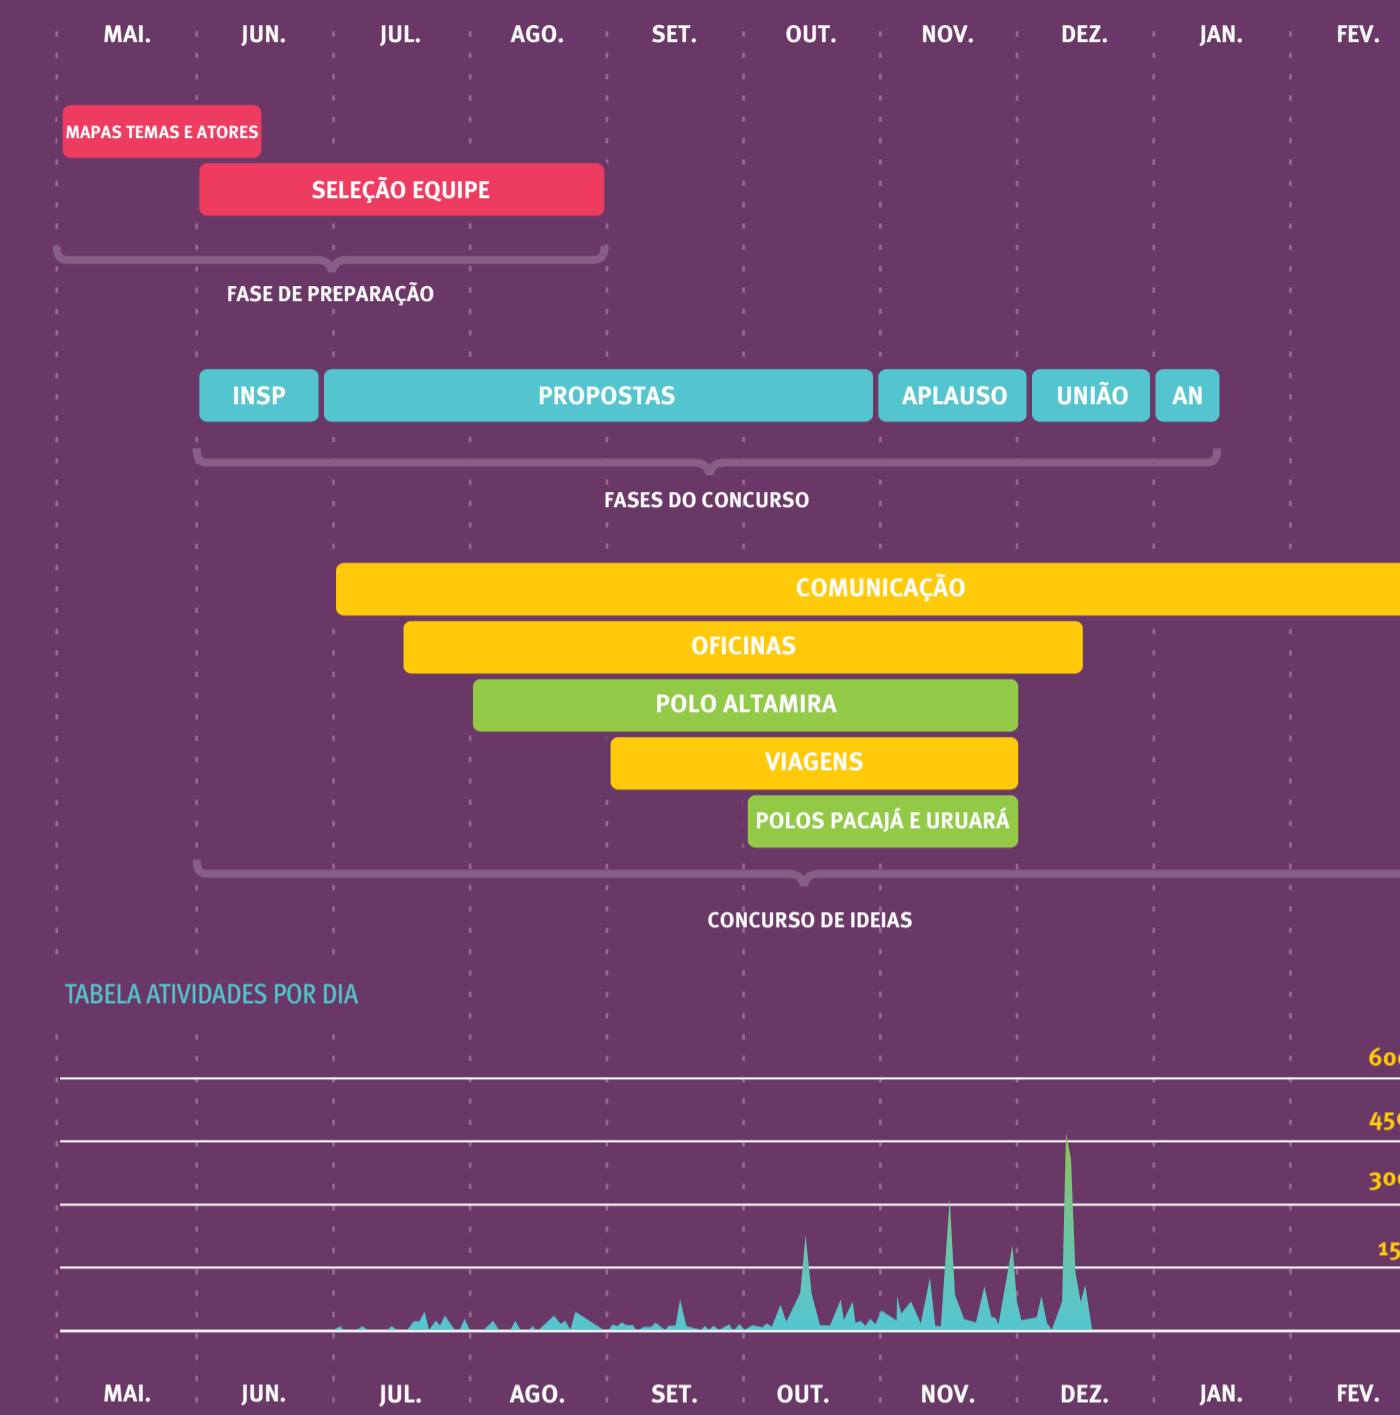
MAI. JUN. JUL. AGO. SET. OUT. NOV. DEZ. JAN. FEV.

MAPAS TEMAS E ATORES

SELEÇÃO EQUIPE

FASE DE PREPARAÇÃO

INSP PROPOSTAS APLAUSO UNIÃO AN

FASES DO CONCURSO

COMUNICAÇÃO

OFICINAS

POLO ALTAMIRA

VIAGENS

POLOS PACAJÁ E URUARÁ

CONCURSO DE IDEIAS

TABELA ATIVIDADES POR DIA

60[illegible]

45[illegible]

30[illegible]

15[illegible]

MAI. JUN. JUL. AGO. SET. OUT. NOV. DEZ. JAN. FEV.